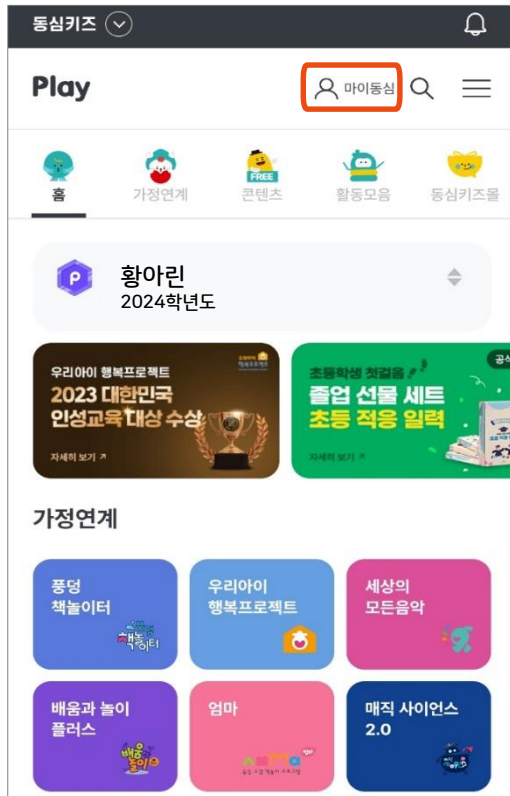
동심키즈

Play
마이동심

홈
가정연계
FREE
콘텐츠
활동모음
동심키즈몰

P
황아린
2024학년도

우리아이 행복프로젝트
2023 대한민국 인성교육 대상 수상
자세히 보기 ↗

초등학생 첫걸음
졸업 선물 세트
초등 적응 일력
자세히 보기 ↗
공식

가정연계

퐁덩 책놀이터
우리아이 행복프로젝트
세상의 모든음악
배움과 놀이 플러스
엄마
매직 사이언스 2.0